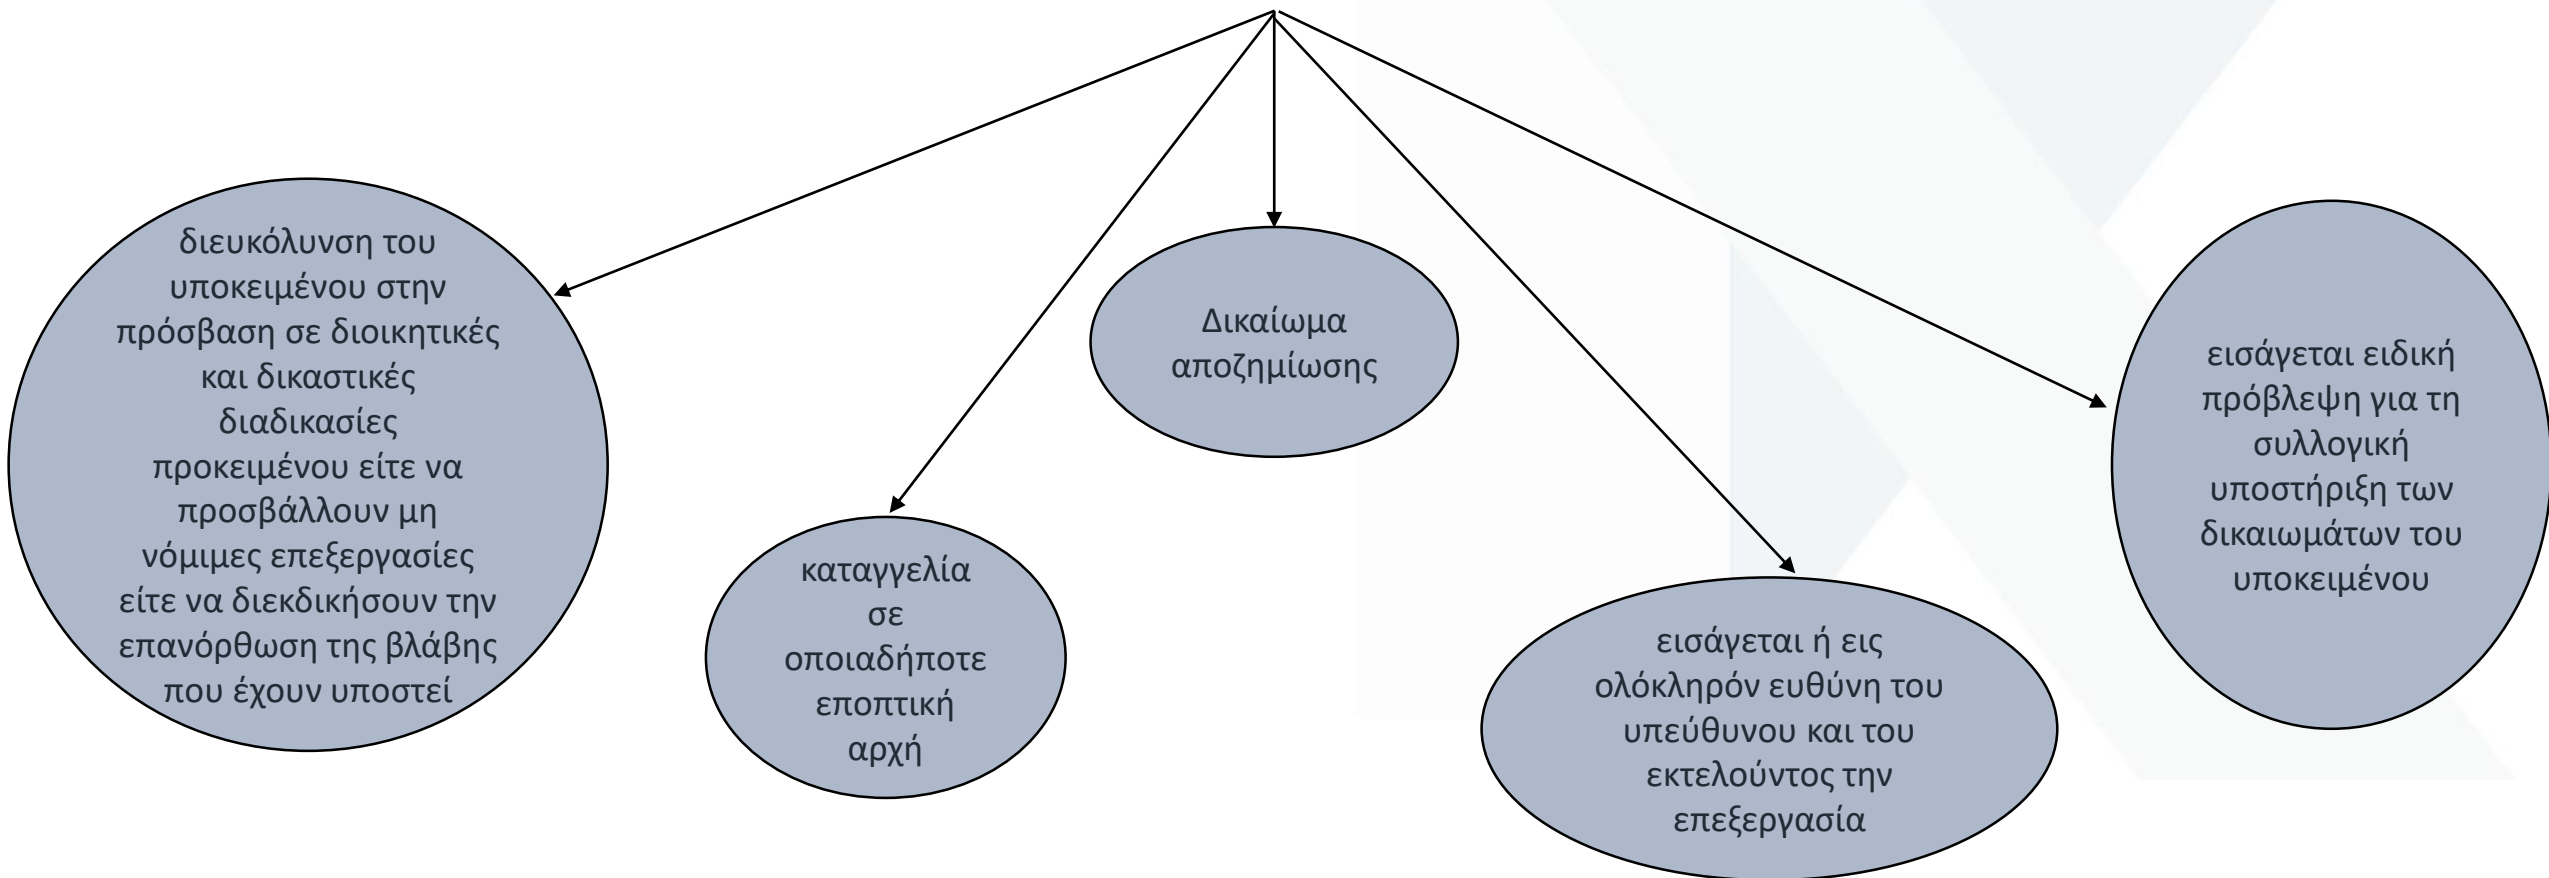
διευκόλυνση του υποκειμένου στην πρόσβαση σε διοικητικές και δικαστικές διαδικασίες προκειμένου είτε να προσβάλλουν μη νόμιμες επεξεργασίες είτε να διεκδικήσουν την επανόρθωση της βλάβης που έχουν υποστεί

καταγγελία σε οποιαδήποτε εποπτική αρχή

Δικαίωμα αποζημίωσης

εισάγεται ή εις ολόκληρόν ευθύνη του υπεύθυνου και του εκτελούντος την επεξεργασία

εισάγεται ειδική πρόβλεψη για τη συλλογική υποστήριξη των δικαιωμάτων του υποκειμένου